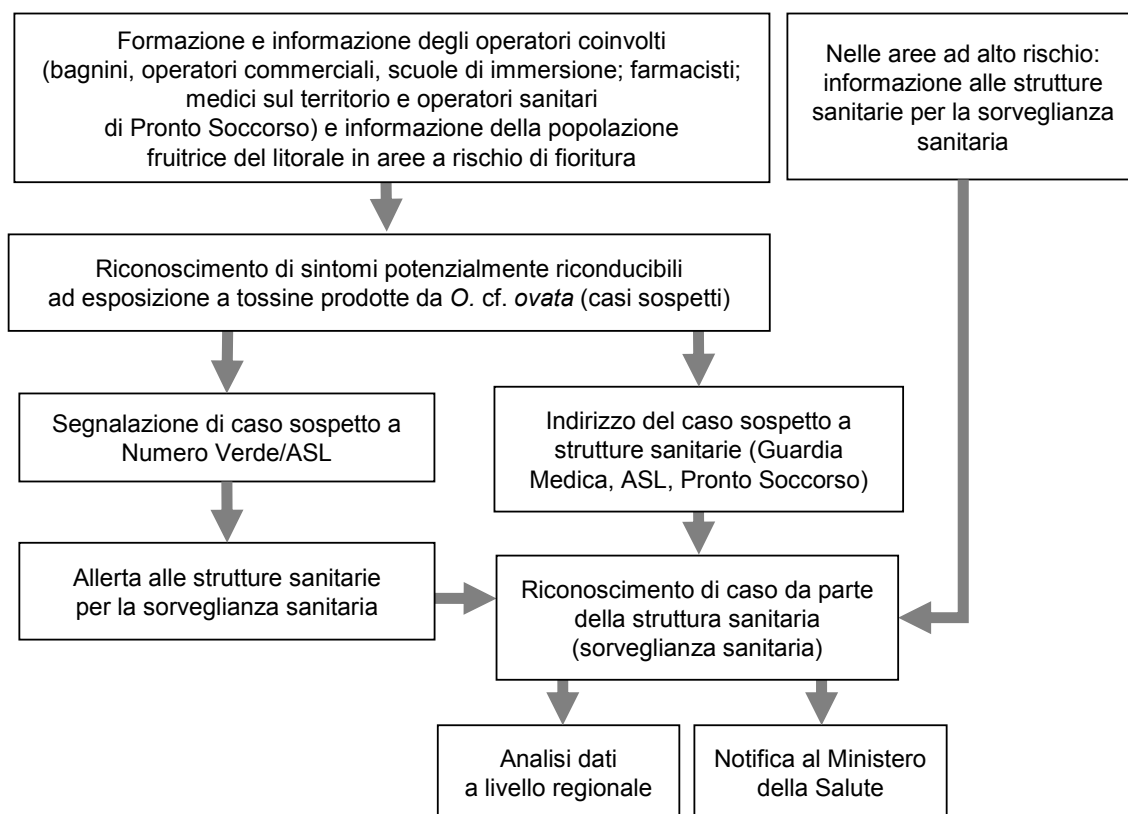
Formazione e informazione degli operatori coinvolti (bagnini, operatori commerciali, scuole di immersione; farmacisti; medici sul territorio e operatori sanitari di Pronto Soccorso) e informazione della popolazione fruitrice del litorale in aree a rischio di fioritura

Nelle aree ad alto rischio: informazione alle strutture sanitarie per la sorveglianza sanitaria

Riconoscimento di sintomi potenzialmente riconducibili ad esposizione a tossine prodotte da *O.* cf. *ovata* (casi sospetti)

Segnalazione di caso sospetto a Numero Verde/ASL

Indirizzo del caso sospetto a strutture sanitarie (Guardia Medica, ASL, Pronto Soccorso)

Allerta alle strutture sanitarie per la sorveglianza sanitaria

Riconoscimento di caso da parte della struttura sanitaria (sorveglianza sanitaria)

Analisi dati a livello regionale

Notifica al Ministero della Salute